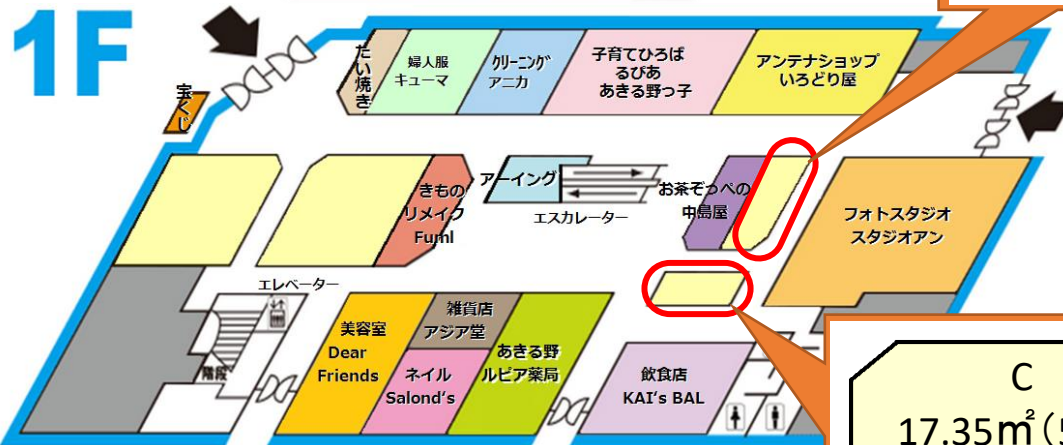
1F

宝くじ

たい焼き

婦人服
キューマ

クリーニング
アニカ

子育てひろば
るぴあ
あきる野っ子

アンテナショップ
いろどり屋

きもの
リメイク
Fuml

アーイング

エスカレーター

お茶ぞっぺの
中島屋

フォトスタジオ
スタジオアン

エレベーター

階段

美容室
Dear
Friends

雑貨店
アジア堂

ネイル
Salond's

あきる野
ルピア薬局

飲食店
KAI's BAL

C
17.35㎡（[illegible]